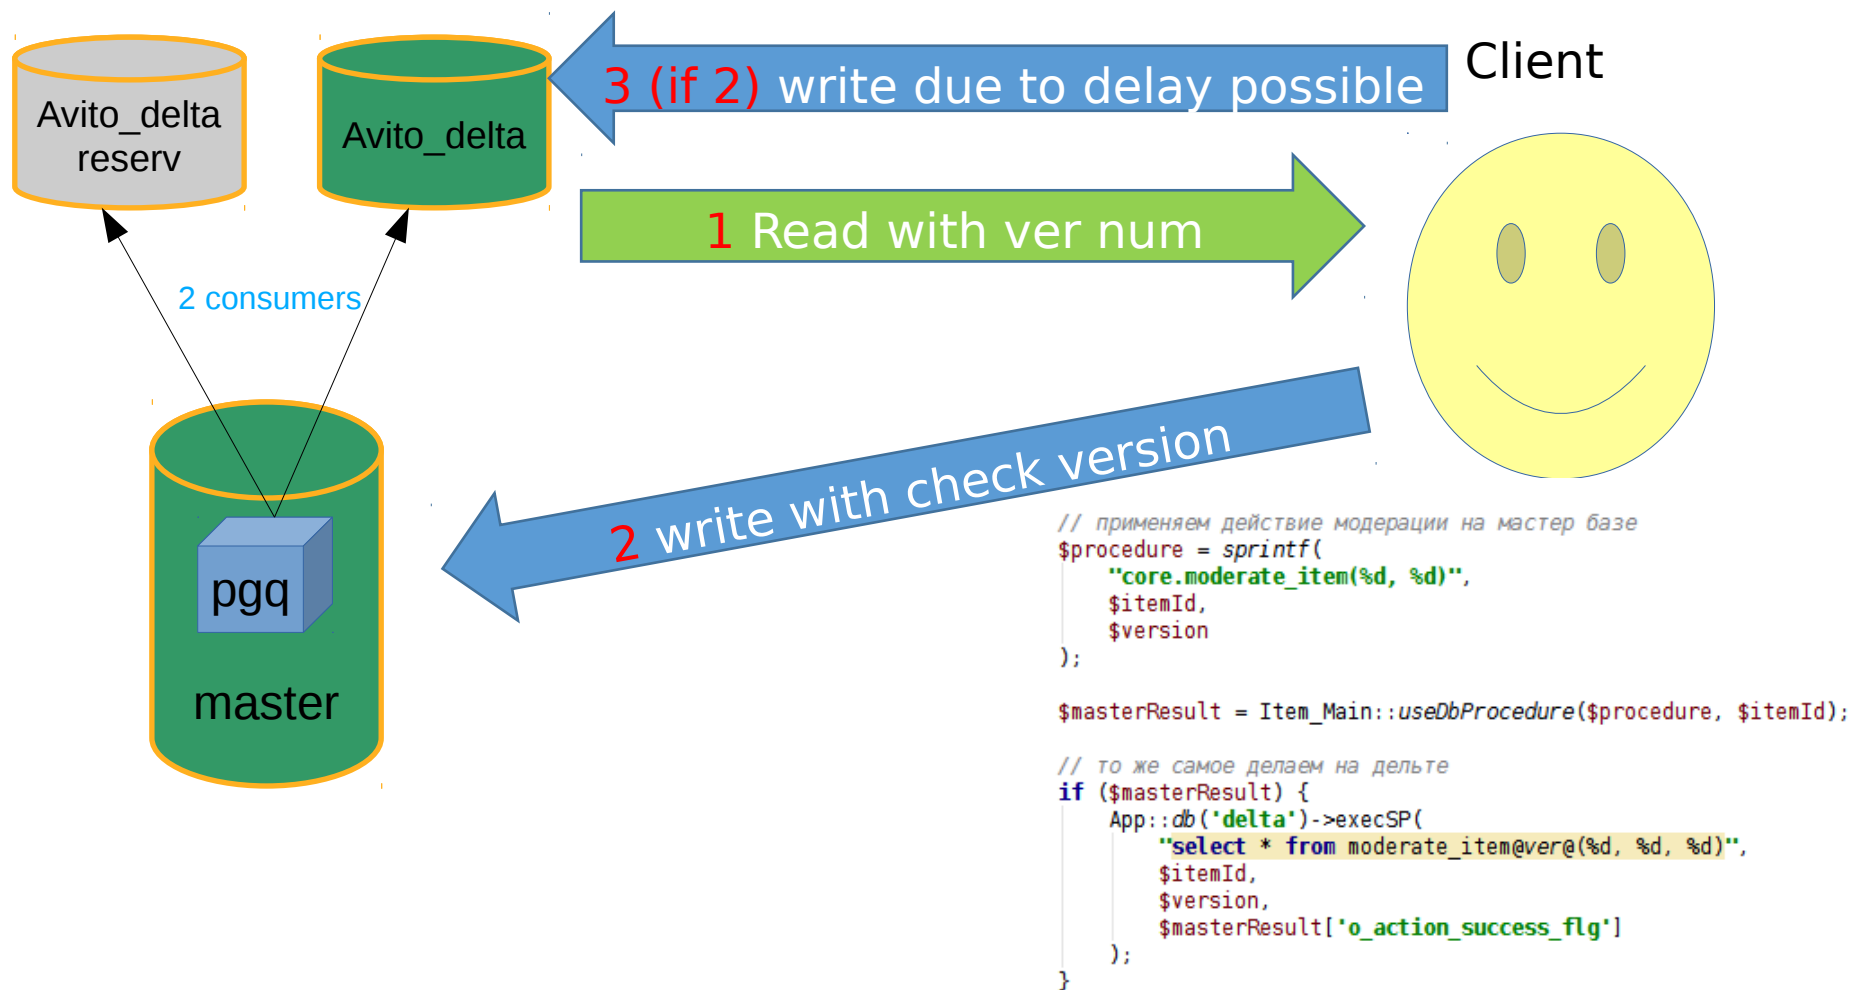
Avito_delta reserv

Avito_delta

3 (if 2) write due to delay possible

Client

1 Read with ver num

2 consumers

2 write with check version

pgq

master

// применяем действие модерации на мастер базе
$procedure = sprintf(
"core.moderate_item(%d, %d)",
$itemId,
$version
);

$masterResult = Item_Main::useDbProcedure($procedure, $itemId);

// то же самое делаем на дельте
if ($masterResult) {
App::db('delta')->execSP(
"select * from moderate_item@ver@(%d, %d, %d)",
$itemId,
$version,
$masterResult['o_action_success_flg']
);
}